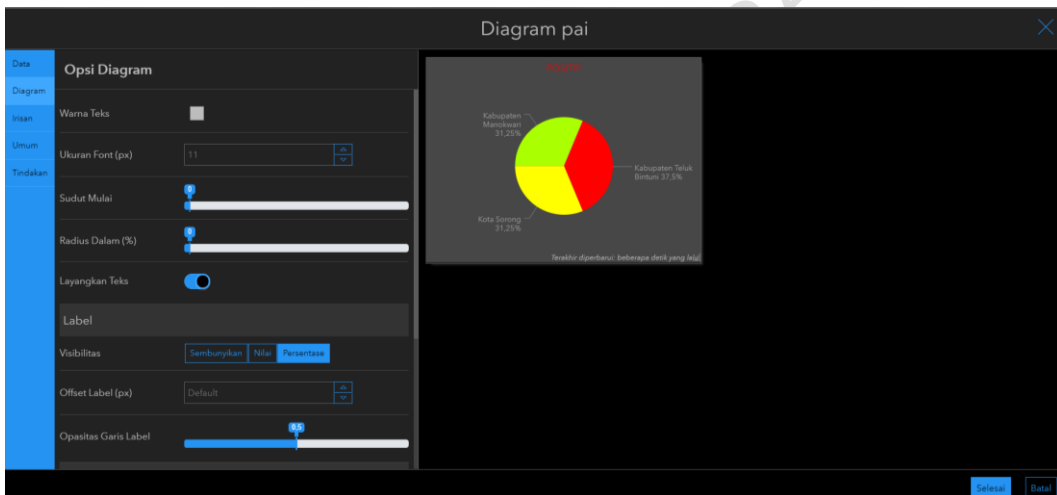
Diagram pai

Data
Diagram
Irisan
Umum
Tindakan

Opsi Diagram

Warna Teks

Ukuran Font (px) 11

Sudut Mulai 0

Radius Dalam (%) 0

Layangkan Teks

Label

Visibilitas Sembunyikan Nilai Persentase

Offset Label (px) Default

Opasitas Garis Label 0,5

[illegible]

Kabupaten Manokwari 31,25%

Kabupaten Teluk Bintuni 37,5%

Kota Sorong 31,25%

Terakhir diperbarui: beberapa detik yang lalu

Selesai Batal